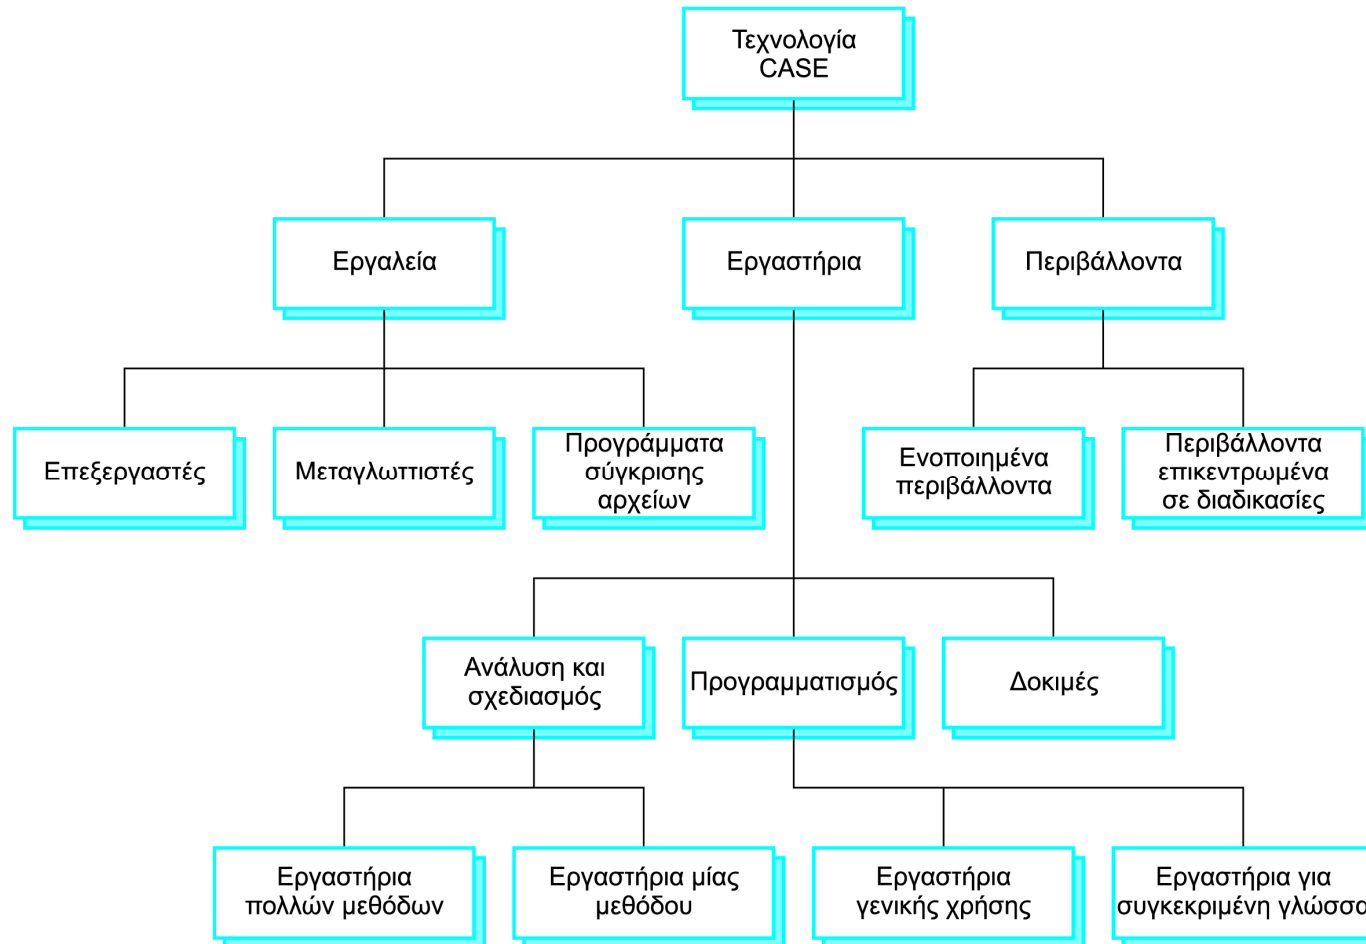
Τεχνολογία CASE

Εργαλεία

Εργαστήρια

Περιβάλλοντα

Επεξεργαστές

Μεταγλωττιστές

Προγράμματα σύγκρισης αρχείων

Ενοποιημένα περιβάλλοντα

Περιβάλλοντα επικεντρωμένα σε διαδικασίες

Ανάλυση και σχεδιασμός

Προγραμματισμός

Δοκιμές

Εργαστήρια πολλών μεθόδων

Εργαστήρια μίας μεθόδου

Εργαστήρια γενικής χρήσης

Εργαστήρια για συγκεκριμένη γλώσσα